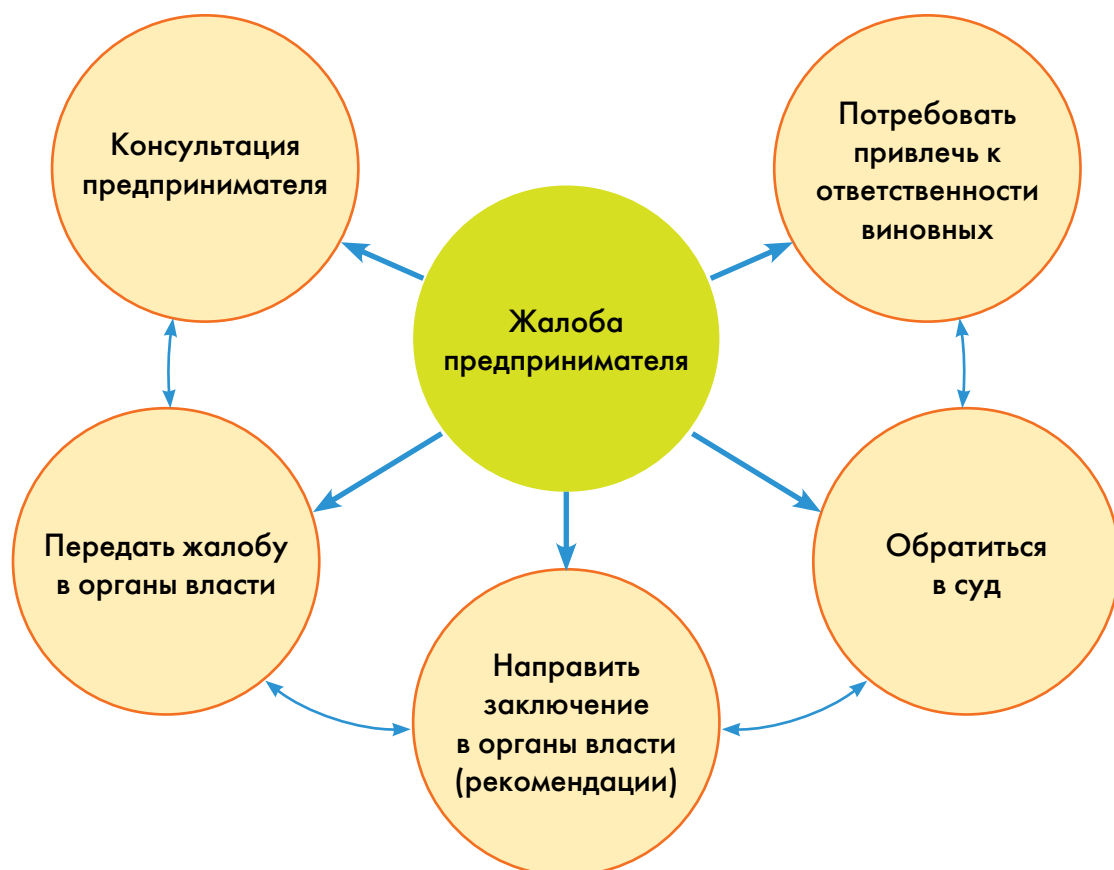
Консультация предпринимателя

Потребовать привлечь к ответственности виновных

Жалоба предпринимателя

Передать жалобу в органы власти

Обратиться в суд

Направить заключение в органы власти (рекомендации)